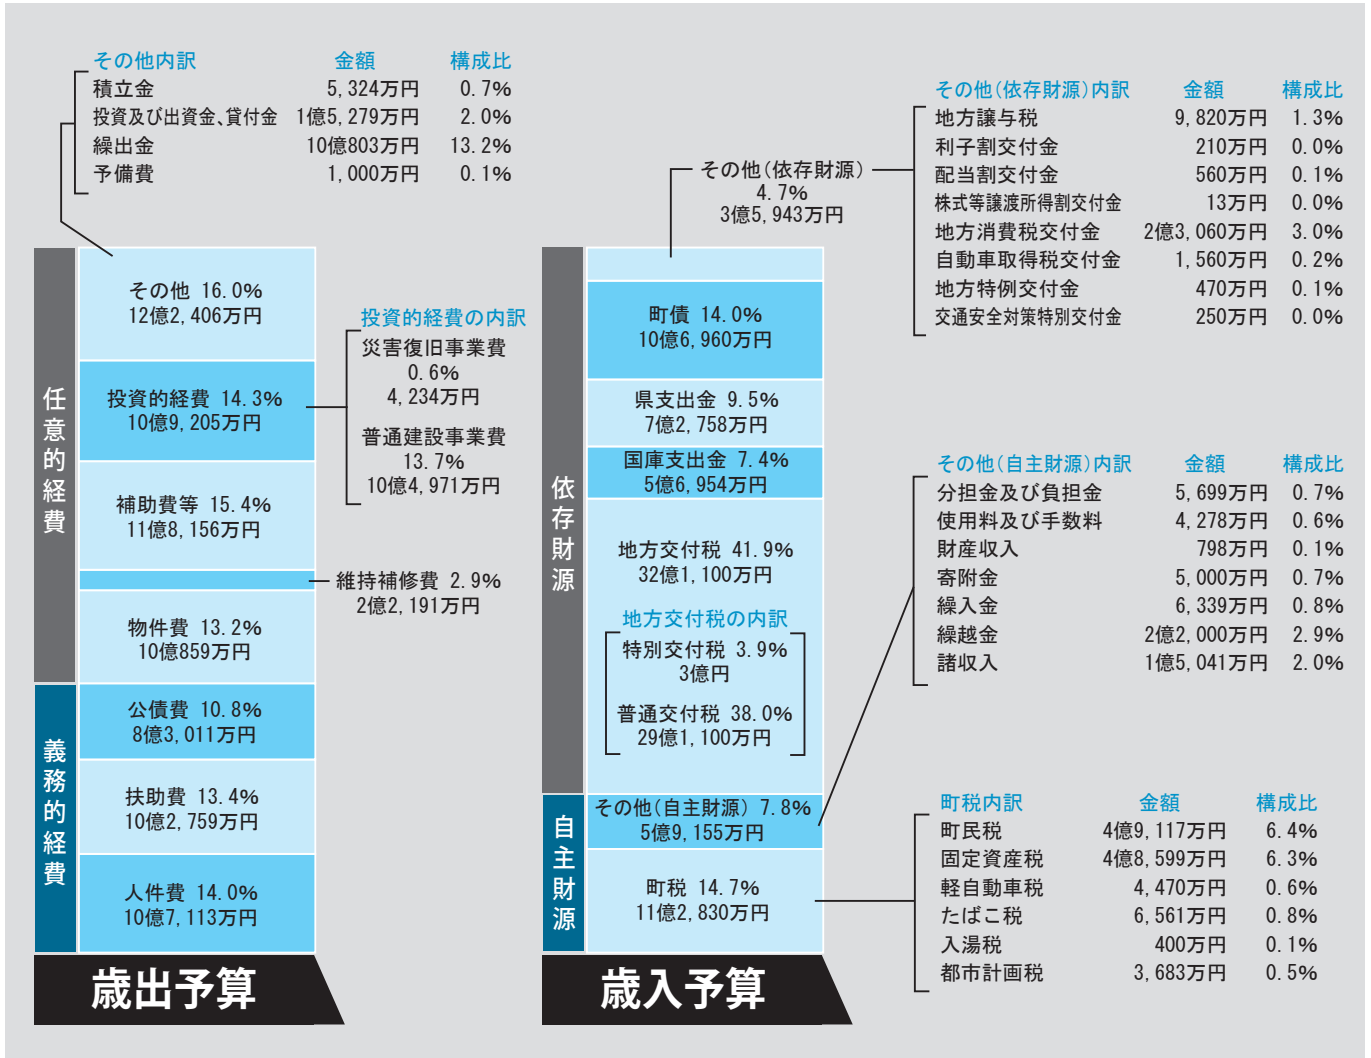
| その他内訳 | 金額 | 構成比 |
|---|---|---|
| 積立金 | 5, 324万円 | 0. 7% |
| 投資及び出資金、貸付金 | 1億5, 279万円 | 2. 0% |
| 繰出金 | 10億803万円 | 13. 2% |
| 予備費 | 1, 000万円 | 0. 1% |

任意的経費

その他 16. 0%
12億2, 406万円

投資的経費 14. 3%
10億9, 205万円

投資的経費の内訳
災害復旧事業費
0. 6%
4, 234万円
普通建設事業費
13. 7%
10億4, 971万円

補助費等 15. 4%
11億8, 156万円

維持補修費 2. 9%
2億2, 191万円

物件費 13. 2%
10億859万円

義務的経費

公債費 10. 8%
8億3, 011万円

扶助費 13. 4%
10億2, 759万円

人件費 14. 0%
10億7, 113万円

歳出予算

その他（依存財源）
4. 7%
3億5, 943万円

依存財源

町債 14. 0%
10億6, 960万円

県支出金 9. 5%
7億2, 758万円

国庫支出金 7. 4%
5億6, 954万円

地方交付税 41. 9%
32億1, 100万円

地方交付税の内訳
特別交付税 3. 9%
3億円
普通交付税 38. 0%
29億1, 100万円

自主財源

その他（自主財源） 7. 8%
5億9, 155万円

町税 14. 7%
11億2, 830万円

歳入予算

| その他（依存財源）内訳 | 金額 | 構成比 |
|---|---|---|
| 地方譲与税 | 9, 820万円 | 1. 3% |
| 利子割交付金 | 210万円 | 0. 0% |
| 配当割交付金 | 560万円 | 0. 1% |
| 株式等譲渡所得割交付金 | 13万円 | 0. 0% |
| 地方消費税交付金 | 2億3, 060万円 | 3. 0% |
| 自動車取得税交付金 | 1, 560万円 | 0. 2% |
| 地方特例交付金 | 470万円 | 0. 1% |
| 交通安全対策特別交付金 | 250万円 | 0. 0% |

| その他（自主財源）内訳 | 金額 | 構成比 |
|---|---|---|
| 分担金及び負担金 | 5, 699万円 | 0. 7% |
| 使用料及び手数料 | 4, 278万円 | 0. 6% |
| 財産収入 | 798万円 | 0. 1% |
| 寄附金 | 5, 000万円 | 0. 7% |
| 繰入金 | 6, 339万円 | 0. 8% |
| 繰越金 | 2億2, 000万円 | 2. 9% |
| 諸収入 | 1億5, 041万円 | 2. 0% |

| 町税内訳 | 金額 | 構成比 |
|---|---|---|
| 町民税 | 4億9, 117万円 | 6. 4% |
| 固定資産税 | 4億8, 599万円 | 6. 3% |
| 軽自動車税 | 4, 470万円 | 0. 6% |
| たばこ税 | 6, 561万円 | 0. 8% |
| 入湯税 | 400万円 | 0. 1% |
| 都市計画税 | 3, 683万円 | 0. 5% |